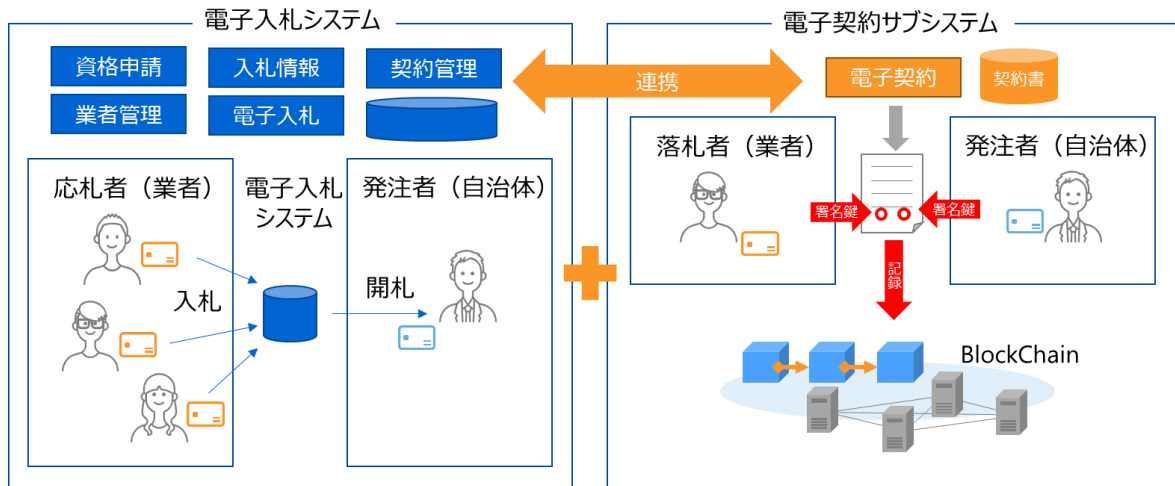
電子入札システム

資格申請
入札情報
契約管理
業者管理
電子入札

応札者（業者）
電子入札システム
発注者（自治体）
入札
開札

連携

電子契約サブシステム

電子契約
契約書

落札者（業者）
発注者（自治体）
署名鍵
署名鍵
記録

BlockChain